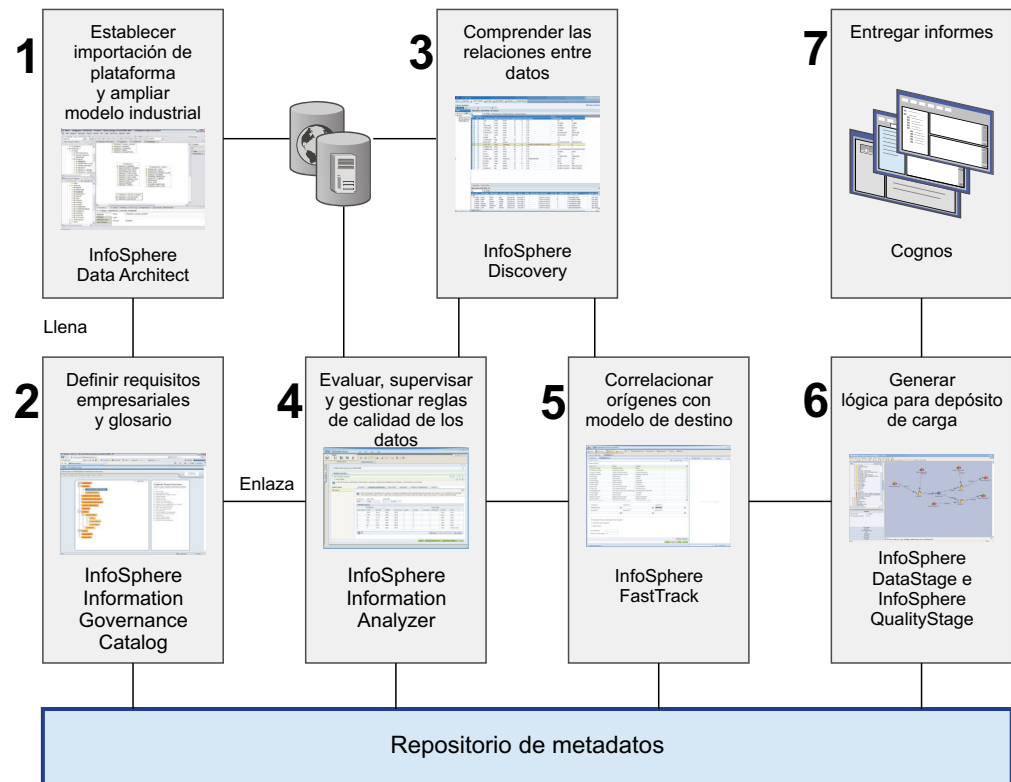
1
Establecer importación de plataforma y ampliar modelo industrial

InfoSphere Data Architect

3
Comprender las relaciones entre datos

InfoSphere Discovery

7
Entregar informes

Cognos

Llena

2
Definir requisitos empresariales y glosario

InfoSphere Information Governance Catalog

Enlaza

4
Evaluar, supervisar y gestionar reglas de calidad de los datos

InfoSphere Information Analyzer

5
Correlacionar orígenes con modelo de destino

InfoSphere FastTrack

6
Generar lógica para depósito de carga

InfoSphere DataStage e InfoSphere QualityStage

Repositorio de metadatos